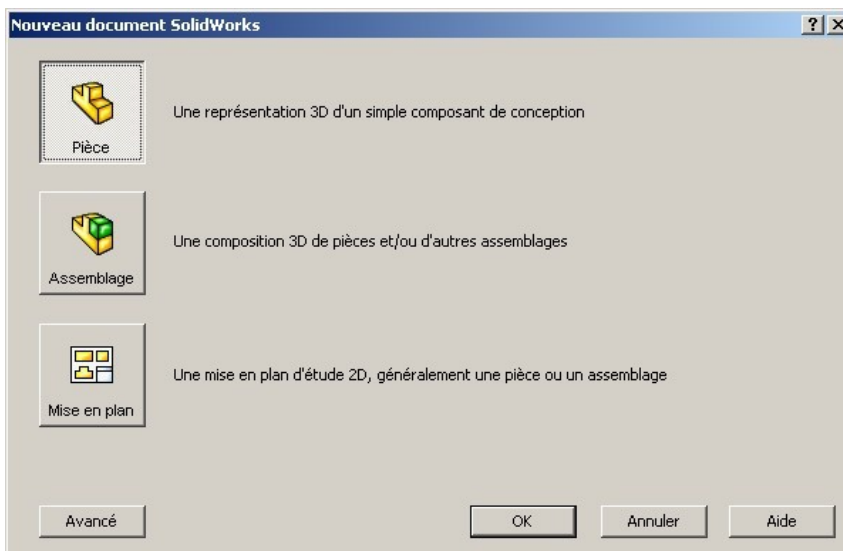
Nouveau document SolidWorks

?

X

Pièce

Une représentation 3D d'un simple composant de conception

Assemblage

Une composition 3D de pièces et/ou d'autres assemblages

Mise en plan

Une mise en plan d'étude 2D, généralement une pièce ou un assemblage

Avancé

OK

Annuler

Aide